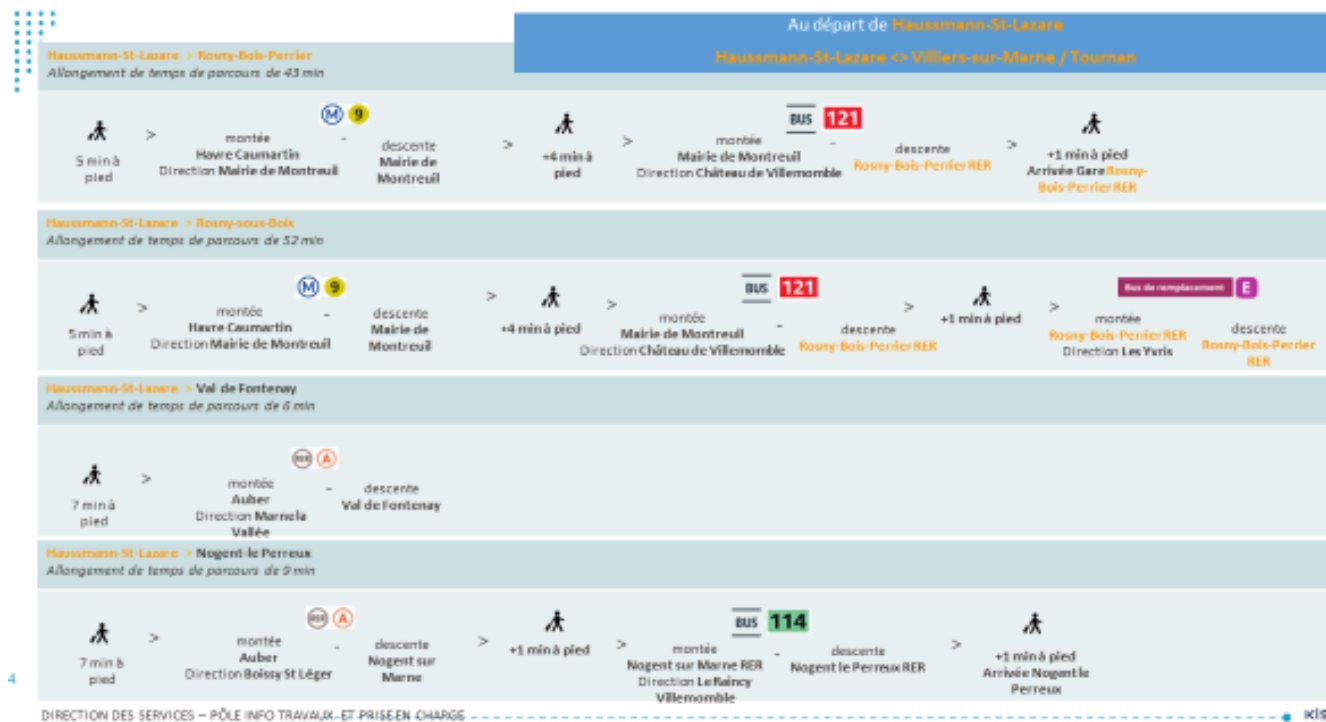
Au départ de Haussmann-St-Lazare

Haussmann-St-Lazare <> Villiers-sur-Marne / Tournan

Haussmann-St-Lazare > Rosny-Bois-Perrier
Allongement de temps de parcours de 43 min

5 min à pied > M 9 montée Havre Caumartin Direction Mairie de Montreuil - descente Mairie de Montreuil > +4 min à pied > BUS 121 montée Mairie de Montreuil Direction Château de Villemomble - descente Rosny-Bois-Perrier RER > +1 min à pied Arrivée Gare Rosny-Bois-Perrier RER

Haussmann-St-Lazare > Rosny-sous-Bois
Allongement de temps de parcours de 52 min

5 min à pied > M 9 montée Havre Caumartin Direction Mairie de Montreuil - descente Mairie de Montreuil > +4 min à pied > BUS 121 montée Mairie de Montreuil Direction Château de Villemomble - descente Rosny-Bois-Perrier RER > +1 min à pied > Bus de remplacement E montée Rosny-Bois-Perrier RER Direction Les Yvris descente Rosny-Bois-Perrier RER

Haussmann-St-Lazare > Val de Fontenay
Allongement de temps de parcours de 6 min

7 min à pied > RER A montée Auber Direction Marne la Vallée - descente Val de Fontenay

Haussmann-St-Lazare > Nogent-le Perreux
Allongement de temps de parcours de 9 min

7 min à pied > RER A montée Auber Direction Boissy St Léger - descente Nogent sur Marne > +1 min à pied > BUS 114 montée Nogent sur Marne RER Direction Le Raincy Villemomble - descente Nogent le Perreux RER > +1 min à pied Arrivée Nogent le Perreux

4

DIRECTION DES SERVICES – PÔLE INFO TRAVAUX ET PRISE EN CHARGE

KIS